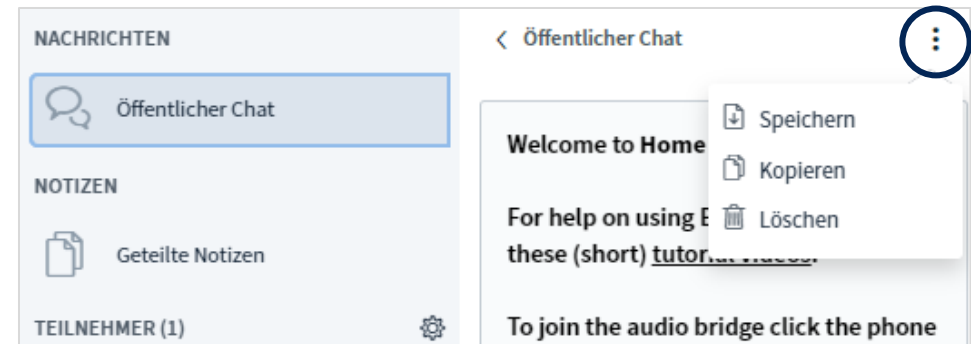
NACHRICHTEN

Öffentlicher Chat

NOTIZEN

Geteilte Notizen

TEILNEHMER (1)

< Öffentlicher Chat

Speichern

Kopieren

Löschen

Welcome to Home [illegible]

For help on using B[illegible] these (short) tutor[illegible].

To join the audio bridge click the phone